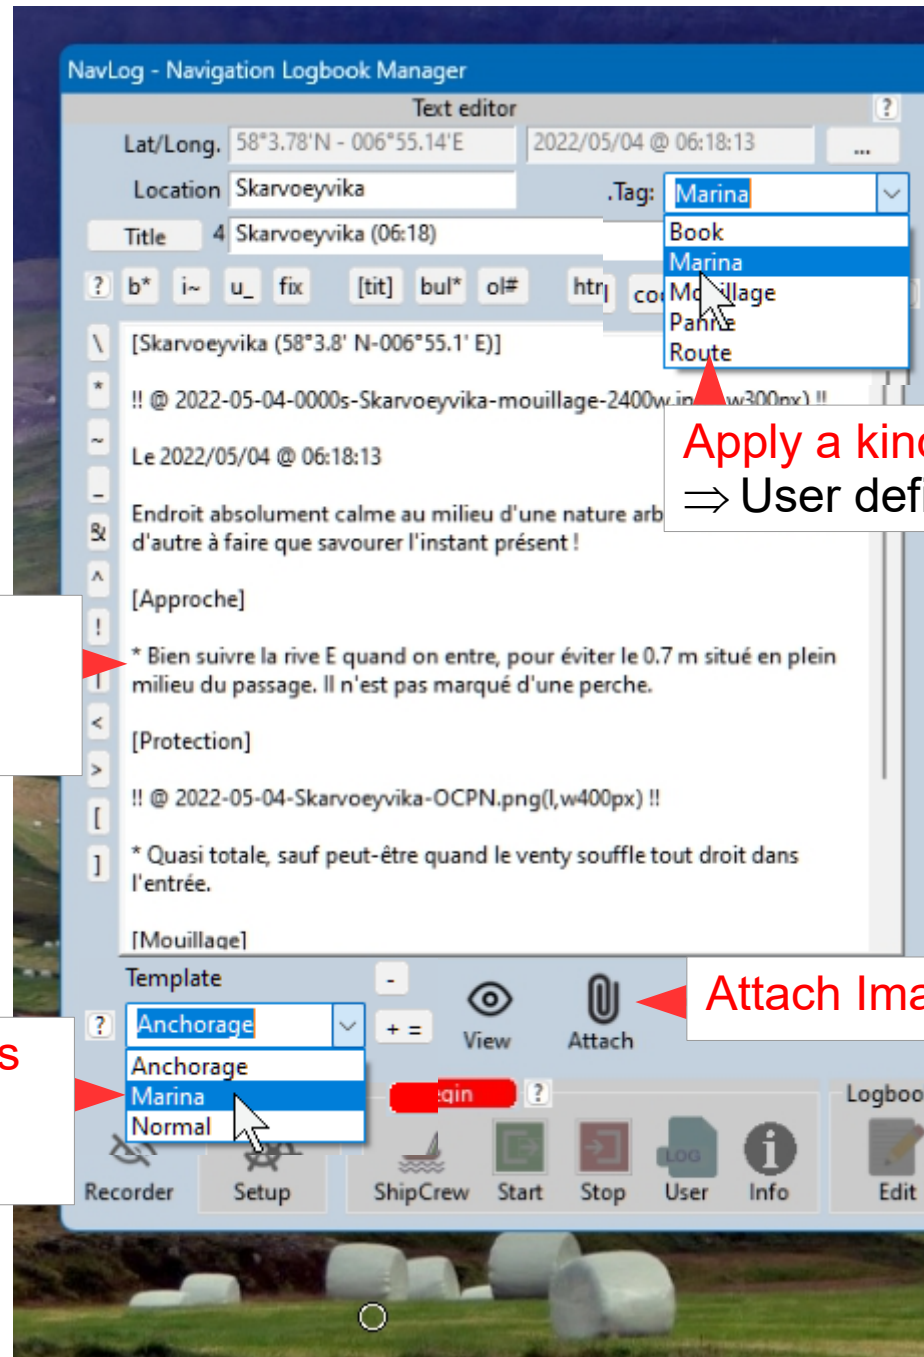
NavLog - Navigation Logbook Manager

Text editor ?

Lat/Long. 58°3.78'N - 006°55.14'E 2022/05/04 @ 06:18:13 ...

Location Skarvoeyvika .Tag: Marina

Book
Marina
Mouillage
Panne
Route

Title 4 Skarvoeyvika (06:18)

? b* i~ u_ fix [tit] bul* ol# htm co

\ * ~ _ & ^ ! | < > [ ]

[Skarvoeyvika (58°3.8' N-006°55.1' E)]

!! @ 2022-05-04-0000s-Skarvoeyvika-mouillage-2400w.jp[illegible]w300px) !!

Le 2022/05/04 @ 06:18:13

Endroit absolument calme au milieu d'une nature arb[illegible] d'autre à faire que savourer l'instant présent !

[Approche]

* Bien suivre la rive E quand on entre, pour éviter le 0.7 m situé en plein milieu du passage. Il n'est pas marqué d'une perche.

[Protection]

!! @ 2022-05-04-Skarvoeyvika-OCPN.png(l,w400px) !!

* Quasi totale, sauf peut-être quand le venty souffle tout droit dans l'entrée.

[Mouillage]

Apply a kin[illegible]
⇒ User def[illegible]

Template

? Anchorage
Anchorage
Marina
Normal

- + =

View Attach

Attach Ima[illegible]

s

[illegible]gin ?

Logboo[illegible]

Recorder Setup ShipCrew Start Stop User Info Edit